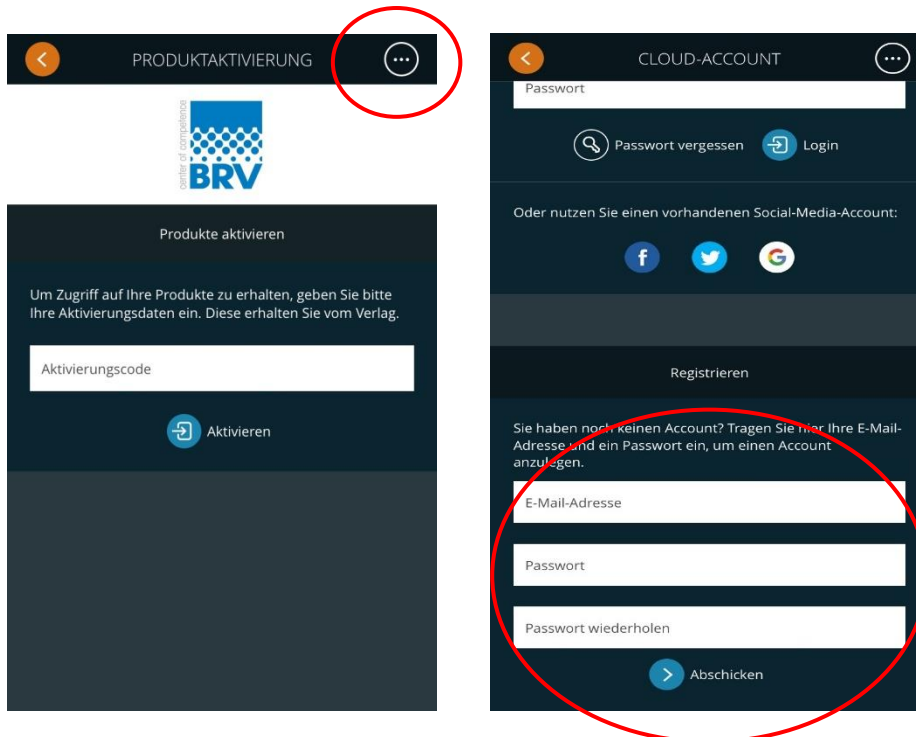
PRODUKTAKTIVIERUNG

center of competence
BRV

Produkte aktivieren

Um Zugriff auf Ihre Produkte zu erhalten, geben Sie bitte Ihre Aktivierungsdaten ein. Diese erhalten Sie vom Verlag.

Aktivierungscode

Aktivieren

CLOUD-ACCOUNT

Passwort

Passwort vergessen Login

Oder nutzen Sie einen vorhandenen Social-Media-Account:

f G

Registrieren

Sie haben noch keinen Account? Tragen Sie hier Ihre E-Mail-Adresse und ein Passwort ein, um einen Account anzulegen.

E-Mail-Adresse

Passwort

Passwort wiederholen

Abschicken